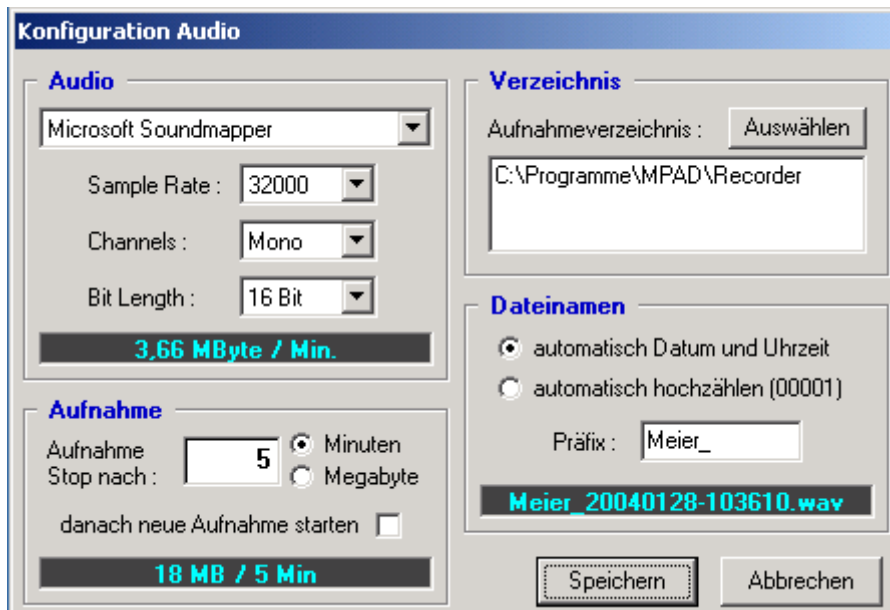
Konfiguration Audio

Audio

Microsoft Soundmapper

Sample Rate : 32000

Channels : Mono

Bit Length : 16 Bit

3,66 MByte / Min.

Aufnahme

Aufnahme Stop nach : 5

Minuten

Megabyte

danach neue Aufnahme starten

18 MB / 5 Min

Verzeichnis

Aufnahmeverzeichnis : Auswählen

C:\Programme\MPAD\Recorder

Dateinamen

automatisch Datum und Uhrzeit

automatisch hochzählen (00001)

Präfix : Meier_

Meier_20040128-103610.wav

Speichern

Abbrechen